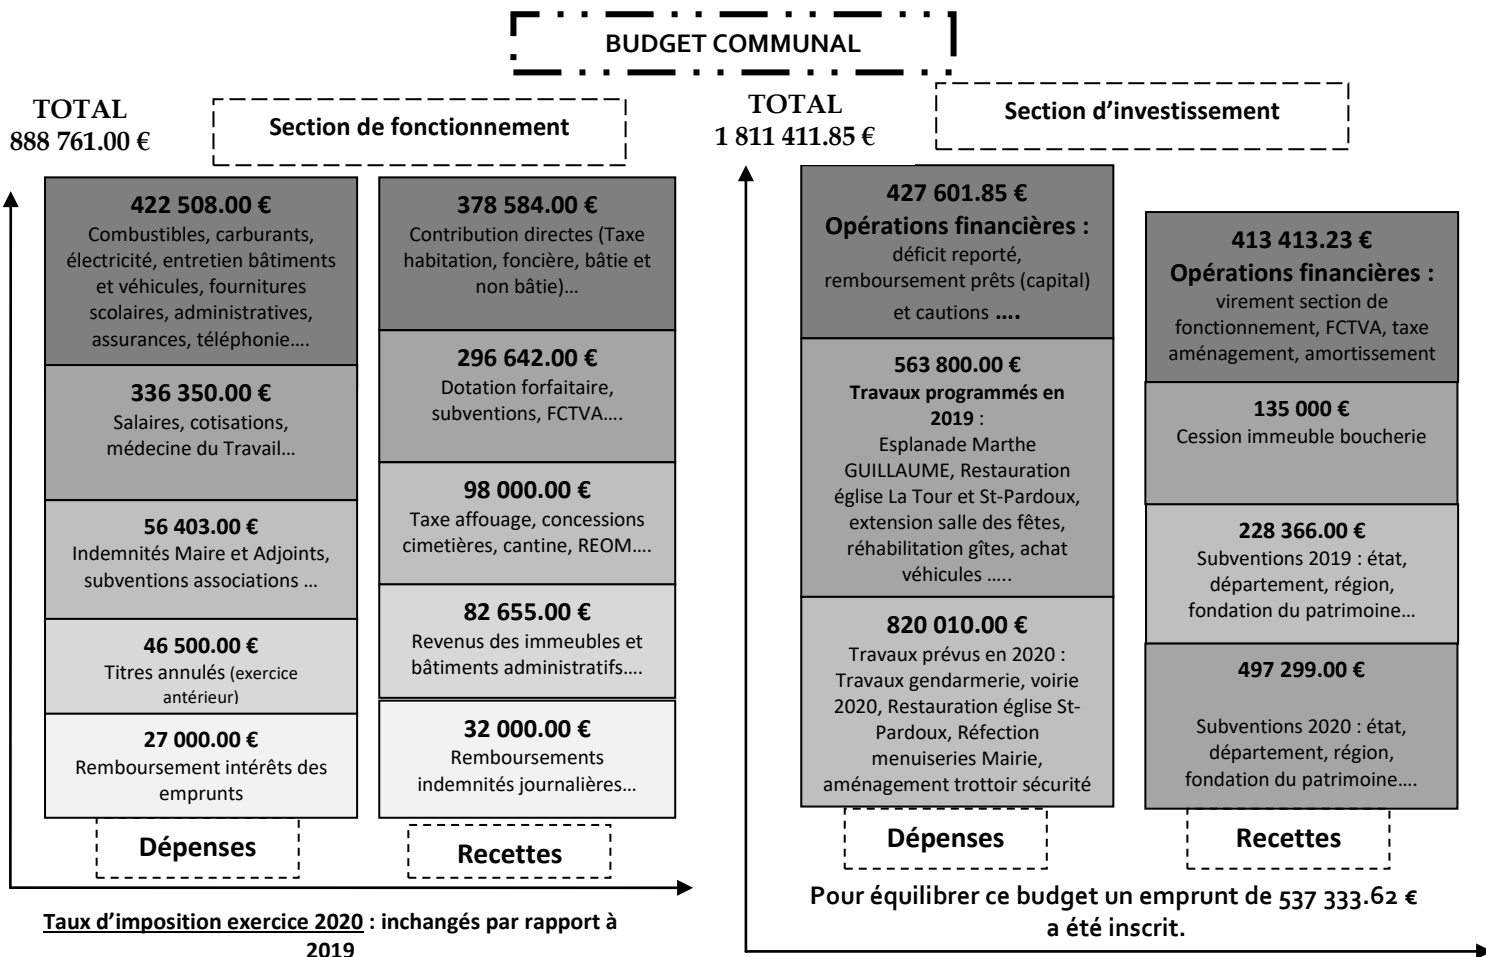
BUDGET COMMUNAL

TOTAL
888 761.00 €

Section de fonctionnement

422 508.00 €
Combustibles, carburants, électricité, entretien bâtiments et véhicules, fournitures scolaires, administratives, assurances, téléphonie….

336 350.00 €
Salaires, cotisations, médecine du Travail…

56 403.00 €
Indemnités Maire et Adjoints, subventions associations …

46 500.00 €
Titres annulés (exercice antérieur)

27 000.00 €
Remboursement intérêts des emprunts

Dépenses

378 584.00 €
Contribution directes (Taxe habitation, foncière, bâtie et non bâtie)…

296 642.00 €
Dotation forfaitaire, subventions, FCTVA….

98 000.00 €
Taxe affouage, concessions cimetières, cantine, REOM….

82 655.00 €
Revenus des immeubles et bâtiments administratifs….

32 000.00 €
Remboursements indemnités journalières…

Recettes

Taux d'imposition exercice 2020 : inchangés par rapport à 2019

TOTAL
1 811 411.85 €

Section d'investissement

427 601.85 €
Opérations financières :
déficit reporté, remboursement prêts (capital) et cautions ….

563 800.00 €
Travaux programmés en 2019 :
Esplanade Marthe GUILLAUME, Restauration église La Tour et St-Pardoux, extension salle des fêtes, réhabilitation gîtes, achat véhicules …..

820 010.00 €
Travaux prévus en 2020 :
Travaux gendarmerie, voirie 2020, Restauration église St-Pardoux, Réfection menuiseries Mairie, aménagement trottoir sécurité

Dépenses

413 413.23 €
Opérations financières :
virement section de fonctionnement, FCTVA, taxe aménagement, amortissement

135 000 €
Cession immeuble boucherie

228 366.00 €
Subventions 2019 : état, département, région, fondation du patrimoine…

497 299.00 €
Subventions 2020 : état, département, région, fondation du patrimoine….

Recettes

Pour équilibrer ce budget un emprunt de 537 333.62 € a été inscrit.